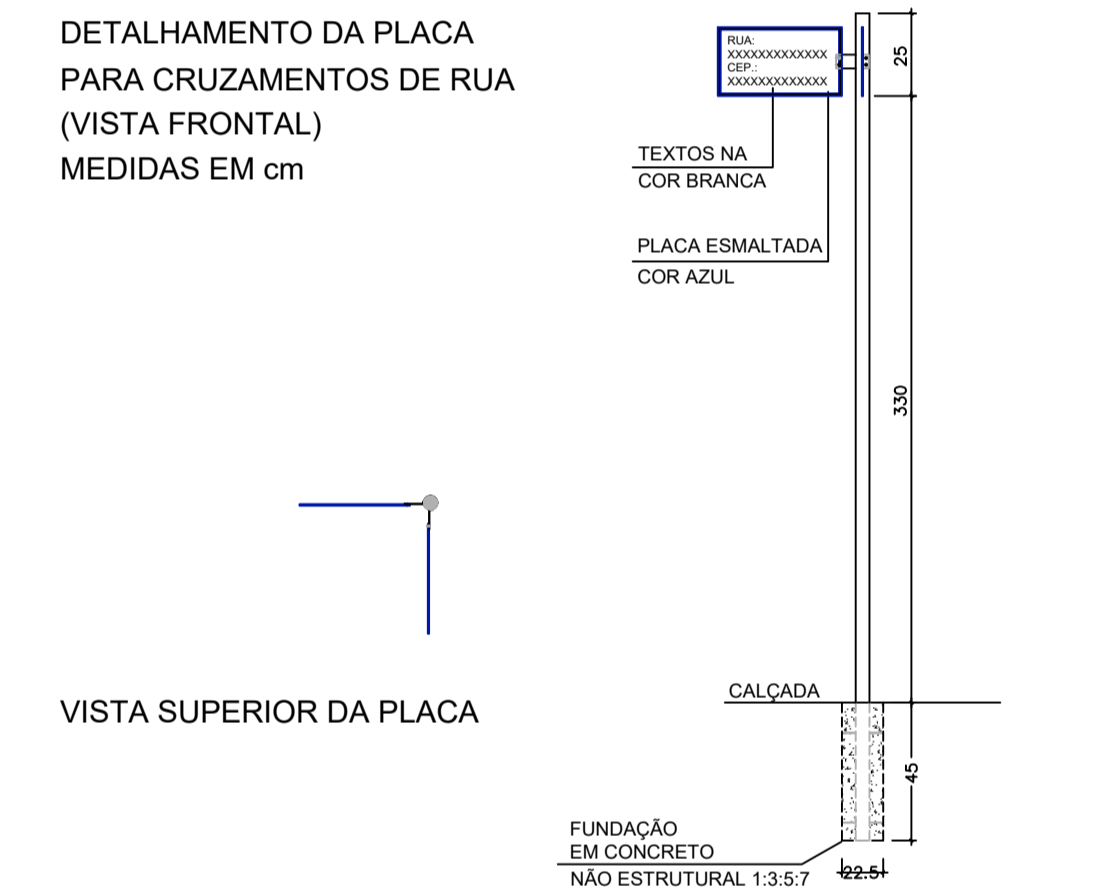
DETALHAMENTO DA PLACA
PARA CRUZAMENTOS DE RUA
(VISTA FRONTAL)
MEDIDAS EM cm

RUA:
XXXXXXXXXXXXXX
CEP.:
XXXXXXXXXXXXXX

25

TEXTOS NA
COR BRANCA

PLACA ESMALTADA
COR AZUL

330

VISTA SUPERIOR DA PLACA

CALÇADA

45

FUNDAÇÃO
EM CONCRETO
NÃO ESTRUTURAL 1:3:5:7

22.5